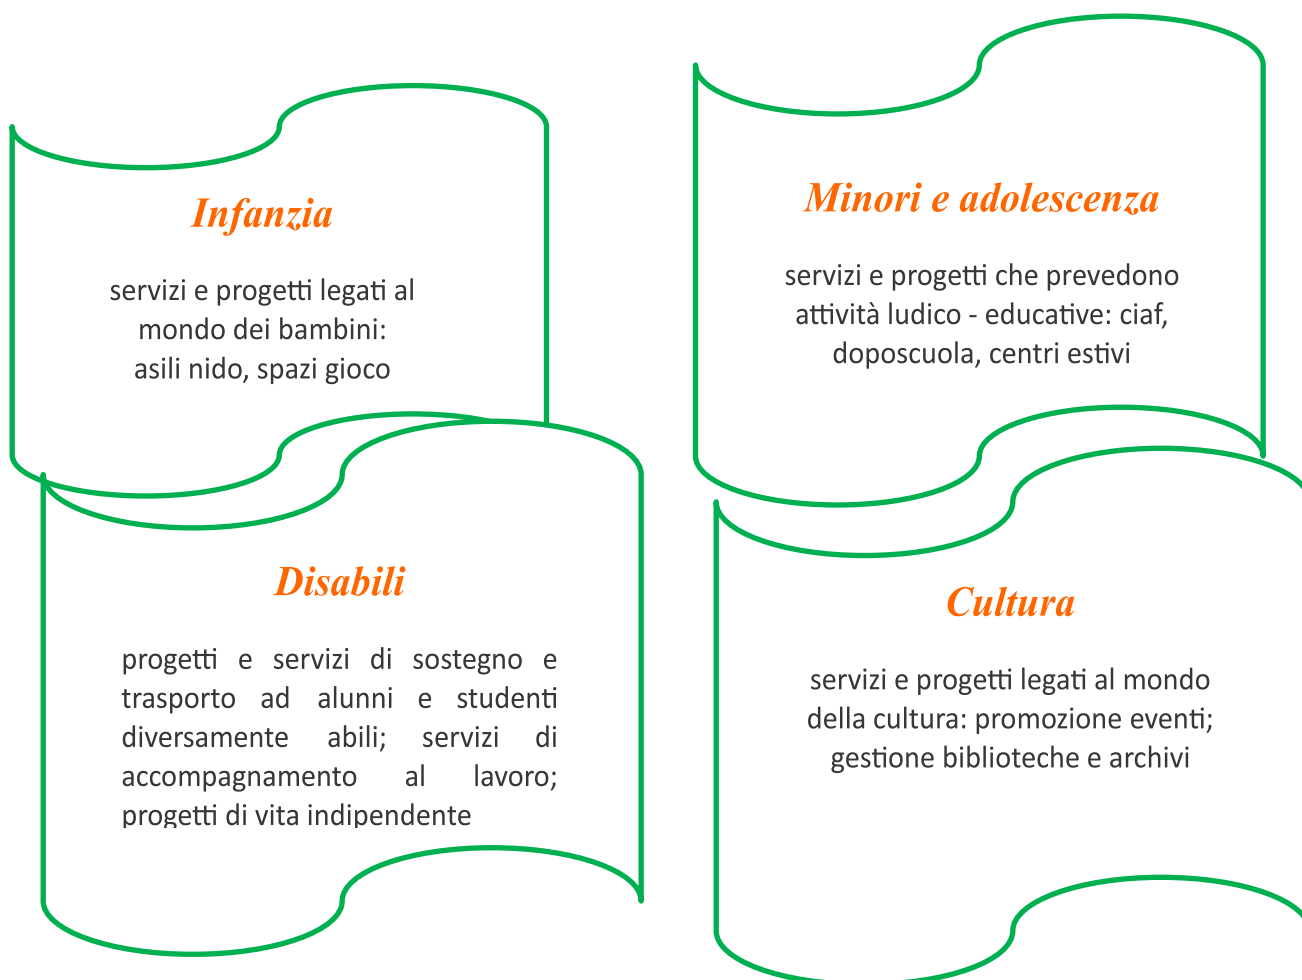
Infanzia

servizi e progetti legati al mondo dei bambini: asili nido, spazi gioco

Minori e adolescenza

servizi e progetti che prevedono attività ludico - educative: ciaf, doposcuola, centri estivi

Disabili

progetti e servizi di sostegno e trasporto ad alunni e studenti diversamente abili; servizi di accompagnamento al lavoro; progetti di vita indipendente

Cultura

servizi e progetti legati al mondo della cultura: promozione eventi; gestione biblioteche e archivi